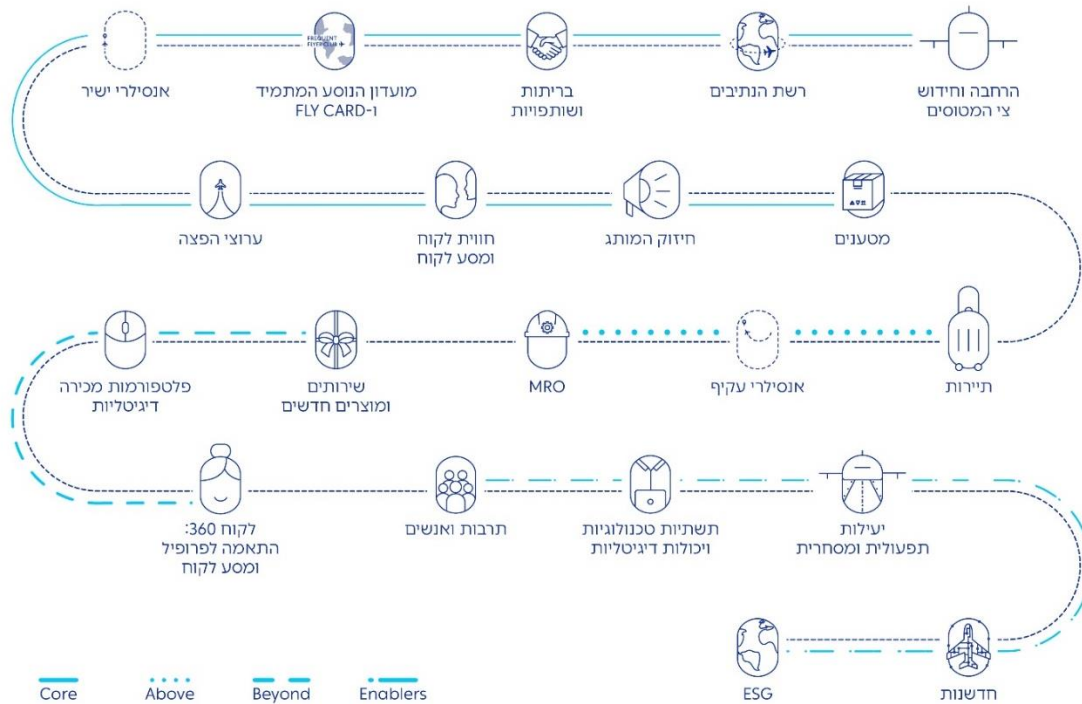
הרחבה וחידוש צי המטוסים

רשת הנתיבים

בריתות ושותפויות

FREQUENT FLYER CLUB

מועדון הנוסע המתמיד ו-FLY CARD

אנסילרי ישיר

מטענים

חיזוק המותג

חווית לקוח ומסע לקוח

ערוצי הפצה

תיירות

אנסילרי עקיף

MRO

שירותים ומוצרים חדשים

פלטפורמות מכירה דיגיטליות

יעילות תפעולית ומסחרית

תשתיות טכנולוגיות ויכולות דיגיטליות

תרבות ואנשים

לקוח 360: התאמה לפרופיל ומסע לקוח

חדשנות

ESG

Core

Above

Beyond

Enablers